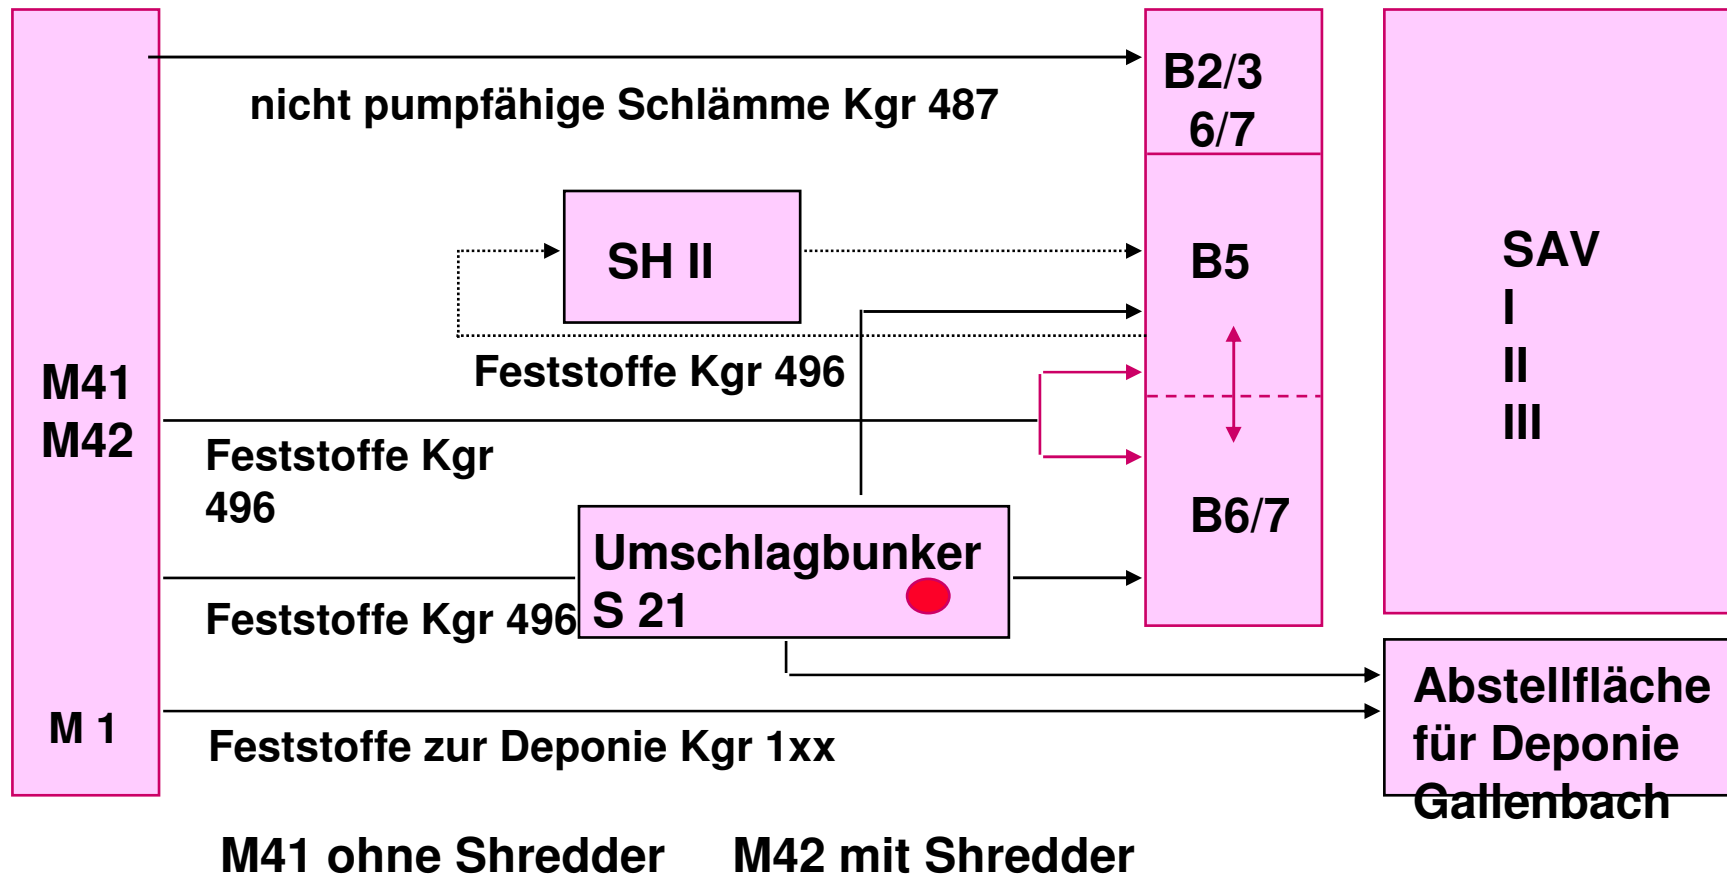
nicht pumpfähige Schlämme Kgr 487

B2/3
6/7

SH II

B5

SAV
I
II
III

M41
M42

Feststoffe Kgr 496

Feststoffe Kgr 496

B6/7

Umschlagbunker S 21

Feststoffe Kgr 496

M 1

Feststoffe zur Deponie Kgr 1xx

Abstellfläche für Deponie Gallenbach

M41 ohne Shredder M42 mit Shredder